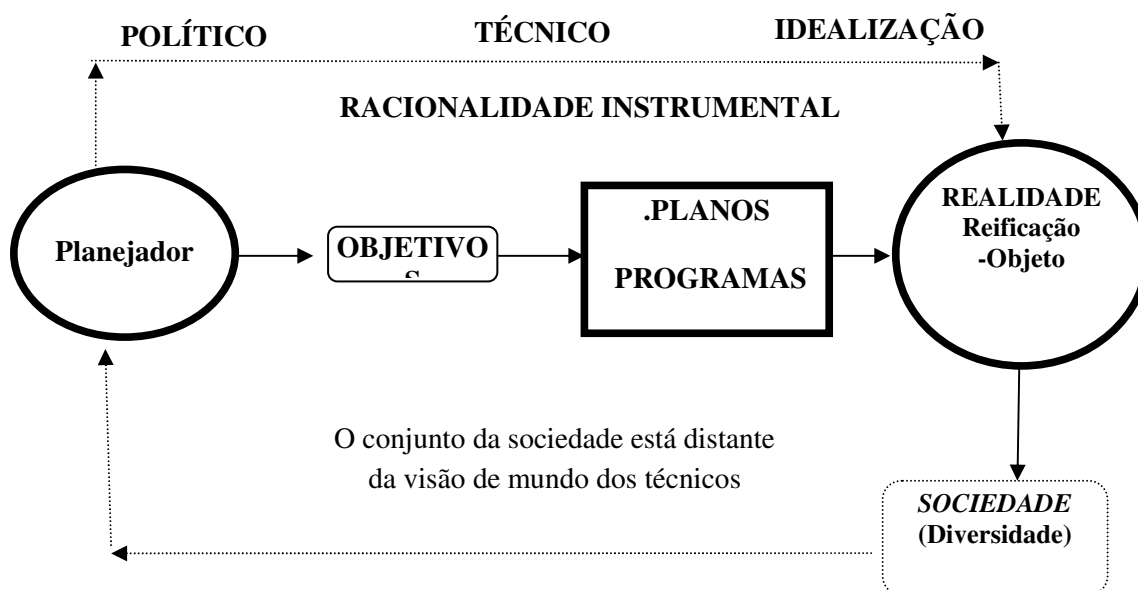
POLÍTICO TÉCNICO IDEALIZAÇÃO

RACIONALIDADE INSTRUMENTAL

Planejador

OBJETIVOS

.PLANOS

PROGRAMAS

REALIDADE
Reificação
-Objeto

O conjunto da sociedade está distante da visão de mundo dos técnicos

*SOCIEDADE*
(Diversidade)